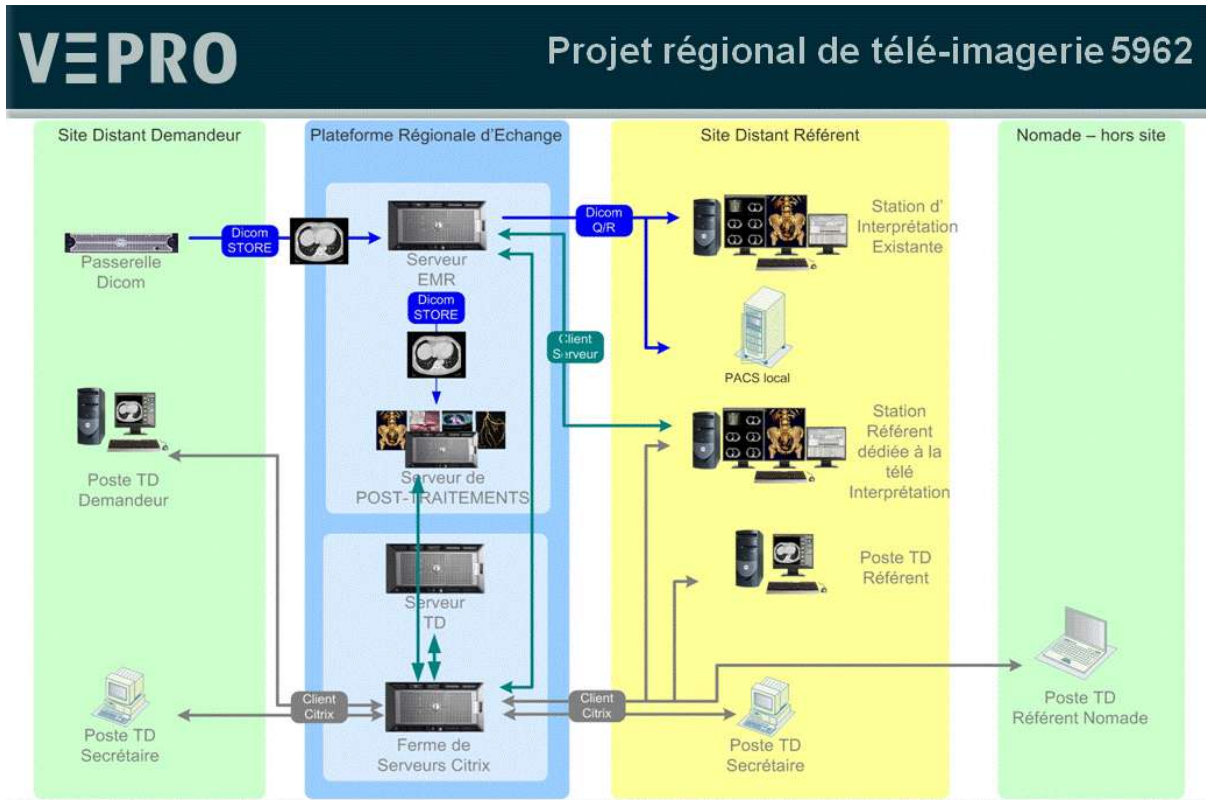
VEPRO

Projet régional de télé-imagerie 5962

Site Distant Demandeur

Plateforme Régionale d'Echange

Site Distant Référent

Nomade – hors site

Passerelle Dicom

Dicom STORE

Serveur EMR

Dicom Q/R

Station d' Interprétation Existante

Dicom STORE

Client Serveur

PACS local

Poste TD Demandeur

Serveur de POST-TRAITEMENTS

Station Référent dédiée à la télé Interprétation

Serveur TD

Poste TD Référent

Poste TD Secrétaire

Client Citrix

Ferme de Serveurs Citrix

Client Citrix

Poste TD Secrétaire

Poste TD Référent Nomade